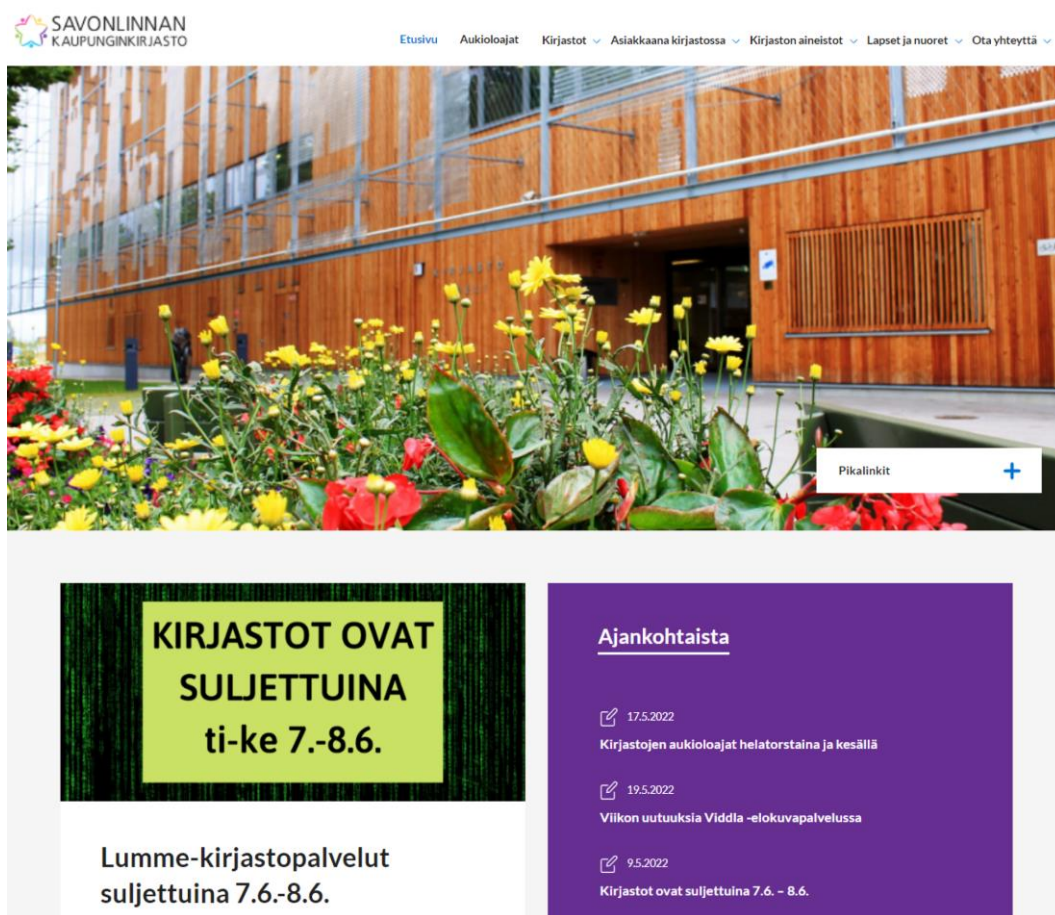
SAVONLINNAN KAUPUNGINKIRJASTO

Etusivu Aukioloajat Kirjastot Asiakkaana kirjastossa Kirjaston aineistot Lapset ja nuoret Ota yhteyttä

KIRJASTO

Pikalinkit +

KIRJASTOT OVAT SULJETTUINA ti-ke 7.-8.6.

Lumme-kirjastopalvelut suljettuina 7.6.-8.6.

Ajankohtaista

17.5.2022
Kirjastojen aukioloajat helatorstaina ja kesällä

19.5.2022
Viikon uutuuksia Viddla -elokuvapalvelussa

9.5.2022
Kirjastot ovat suljettuina 7.6. – 8.6.